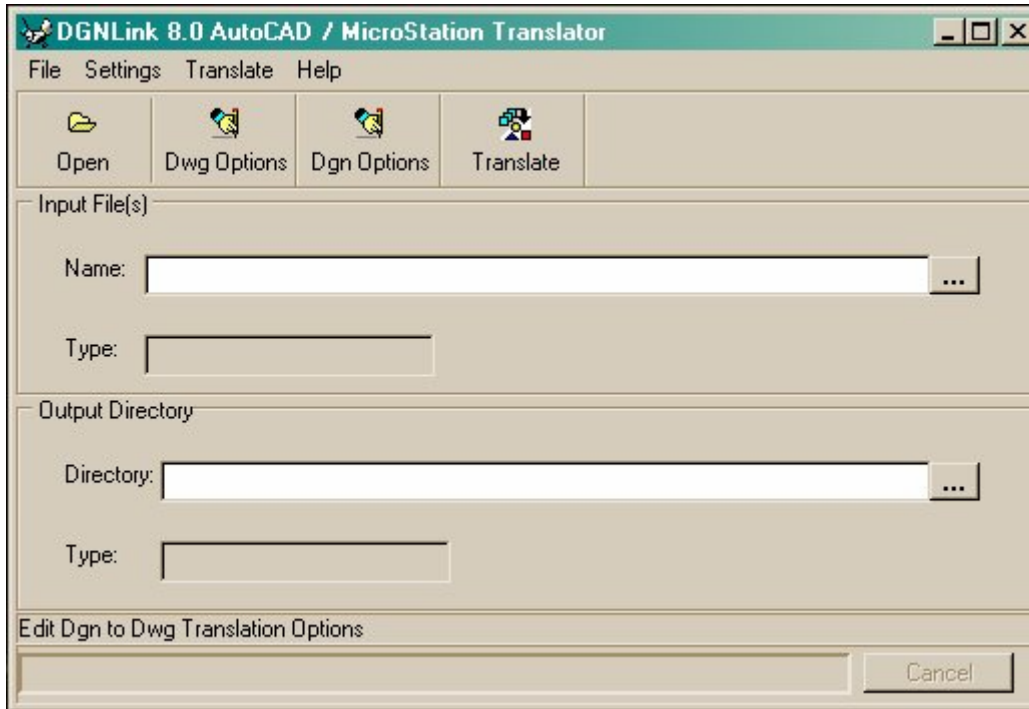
DGNLink 8.0 AutoCAD / MicroStation Translator

File Settings Translate Help

Open Dwg Options Dgn Options Translate

Input File(s)

Name: ...

Type:

Output Directory

Directory: ...

Type:

Edit Dgn to Dwg Translation Options

Cancel